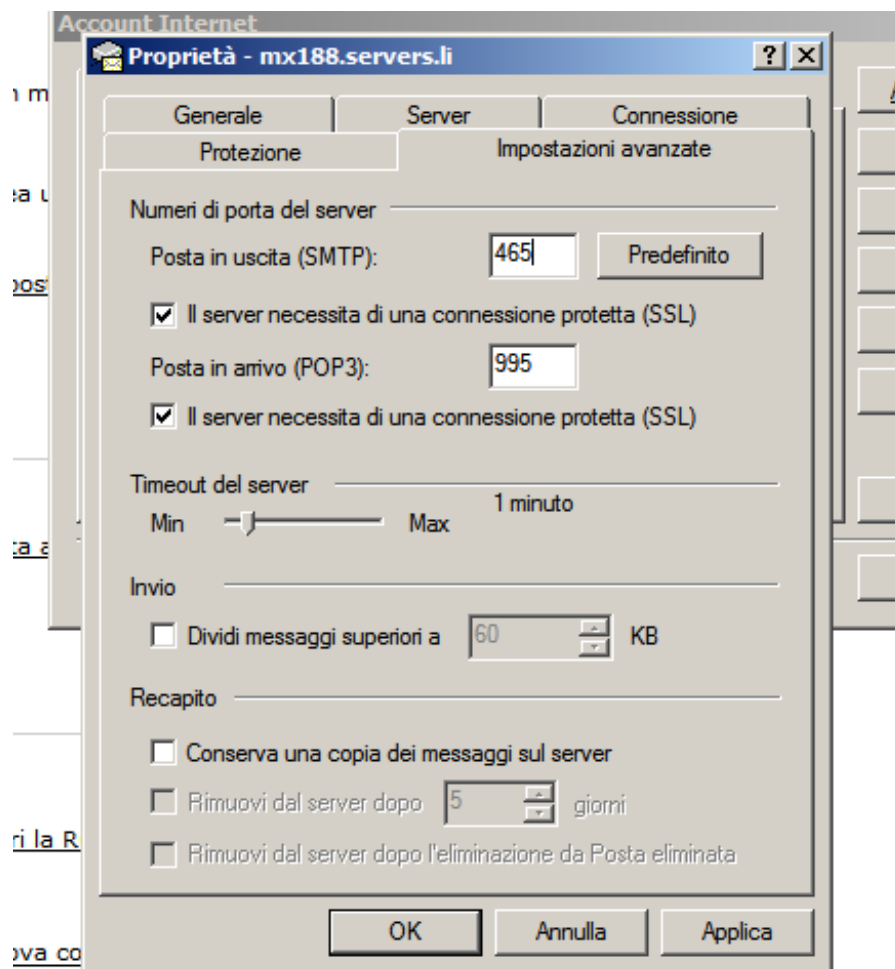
Account Internet

Proprietà - mx188.servers.li

?

Generale

Server

Connessione

Protezione

Impostazioni avanzate

Numeri di porta del server

Posta in uscita (SMTP): 465 Predefinito

Il server necessita di una connessione protetta (SSL)

Posta in arrivo (POP3): 995

Il server necessita di una connessione protetta (SSL)

Timeout del server

1 minuto

Min Max

Invio

Dividi messaggi superiori a 60 KB

Recapito

Conserva una copia dei messaggi sul server

Rimuovi dal server dopo 5 giorni

Rimuovi dal server dopo l'eliminazione da Posta eliminata

OK Annulla Applica

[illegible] m

ea u

post

ca a

ri la R

ova co